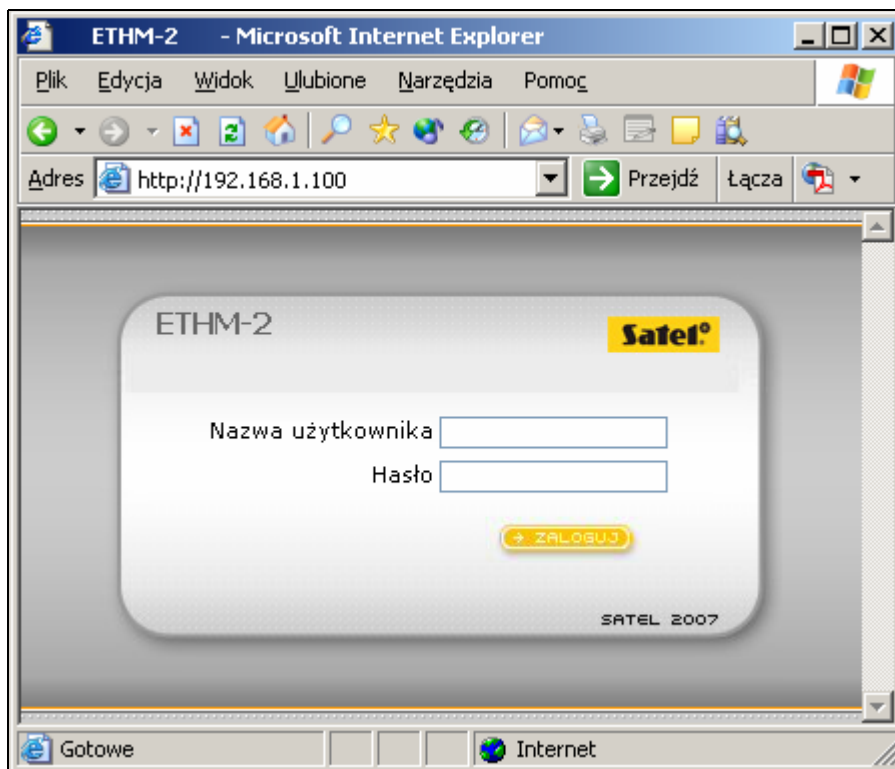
ETHM-2 - Microsoft Internet Explorer

Plik Edycja Widok Ulubione Narzędzia Pomoc

Adres http://192.168.1.100 Przejdź Łącza

ETHM-2

Satel

Nazwa użytkownika

Hasło

ZALOGUJ

SATEL 2007

Gotowe

Internet